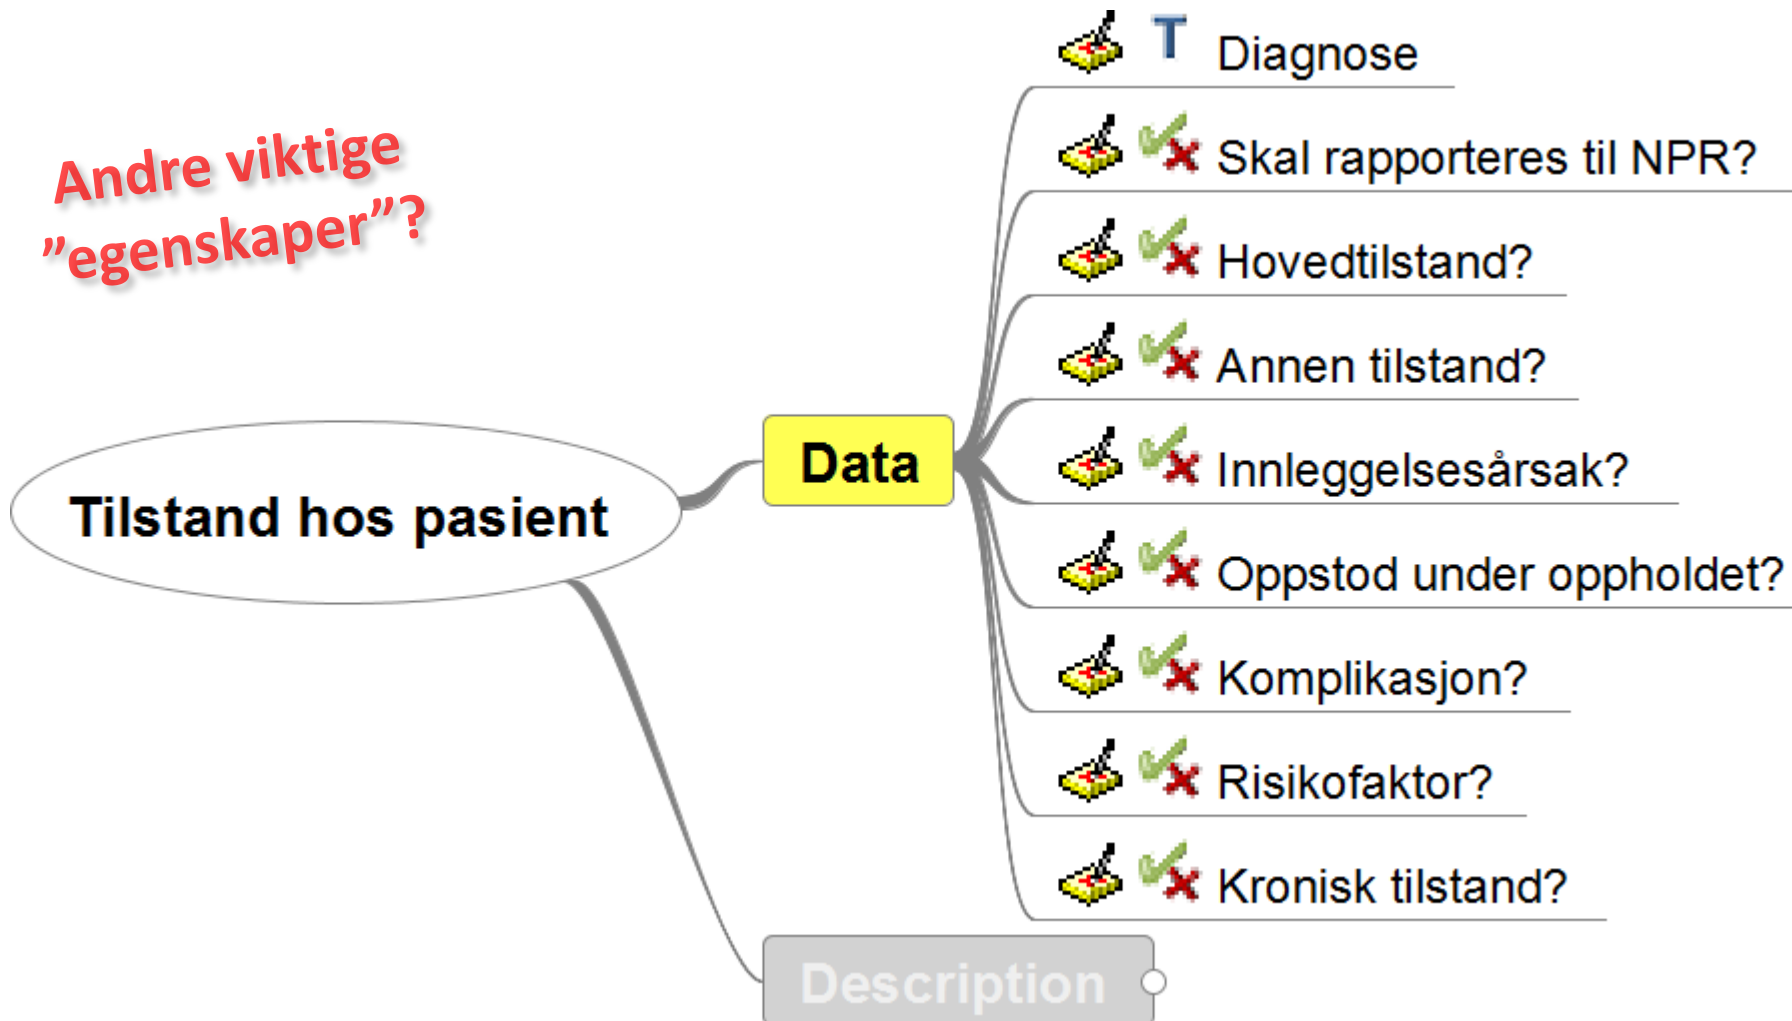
Andre viktige ”egenskaper”?

Tilstand hos pasient

Data

T Diagnose

Skal rapporteres til NPR?

Hovedtilstand?

Annen tilstand?

Innleggelsesårsak?

Oppstod under oppholdet?

Komplikasjon?

Risikofaktor?

Kronisk tilstand?

Description